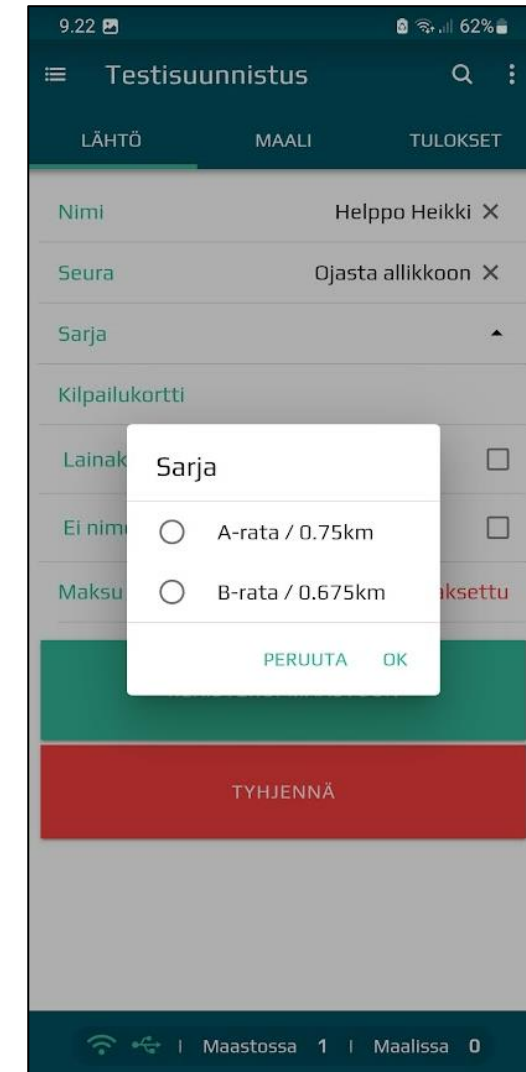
9.22

62%

Testisuunnistus

LÄHTÖ

MAALI

TULOKSET

Nimi

Helppo Heikki ×

Seura

Ojasta allikkoon ×

Sarja

Kilpailukortti

Lainak

Ei nim

Maksu

aksettu

Sarja

A-rata / 0.75km

B-rata / 0.675km

PERUUTA

OK

TYHJENNÄ

| Maastossa 1 | Maalissa 0